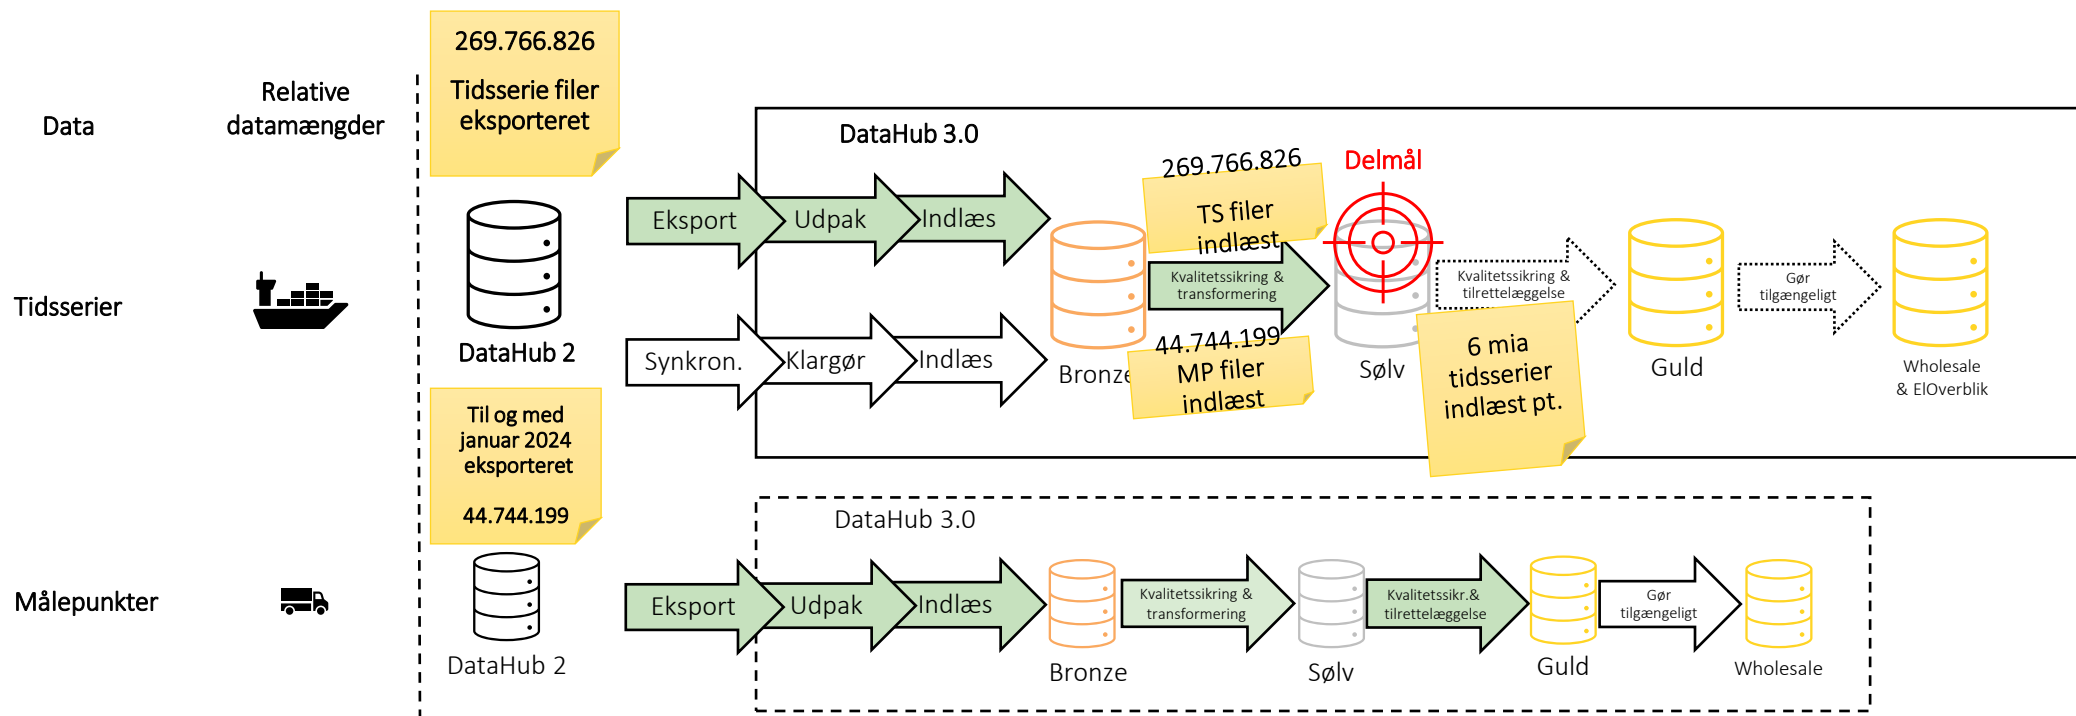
Data

Relative datamængder

269.766.826

Tidsserie filer eksporteret

DataHub 2

Til og med januar 2024 eksporteret

44.744.199

DataHub 2

Tidsserier

Målepunkter

DataHub 3.0

Eksport

Udpak

Indlæs

Synkron.

Klargør

Indlæs

Bronze

269.766.826

TS filer indlæst

Kvalitetssikring & transformering

44.744.199

MP filer indlæst

Delmål

Sølv

Kvalitetssikring & tilrettelæggelse

6 mia tidsserier indlæst pt.

Guld

Gør tilgængeligt

Wholesale & ElOverblik

DataHub 3.0

Eksport

Udpak

Indlæs

Bronze

Kvalitetssikring & transformering

Sølv

Kvalitetssikr.& tilrettelæggelse

Guld

Gør tilgængeligt

Wholesale